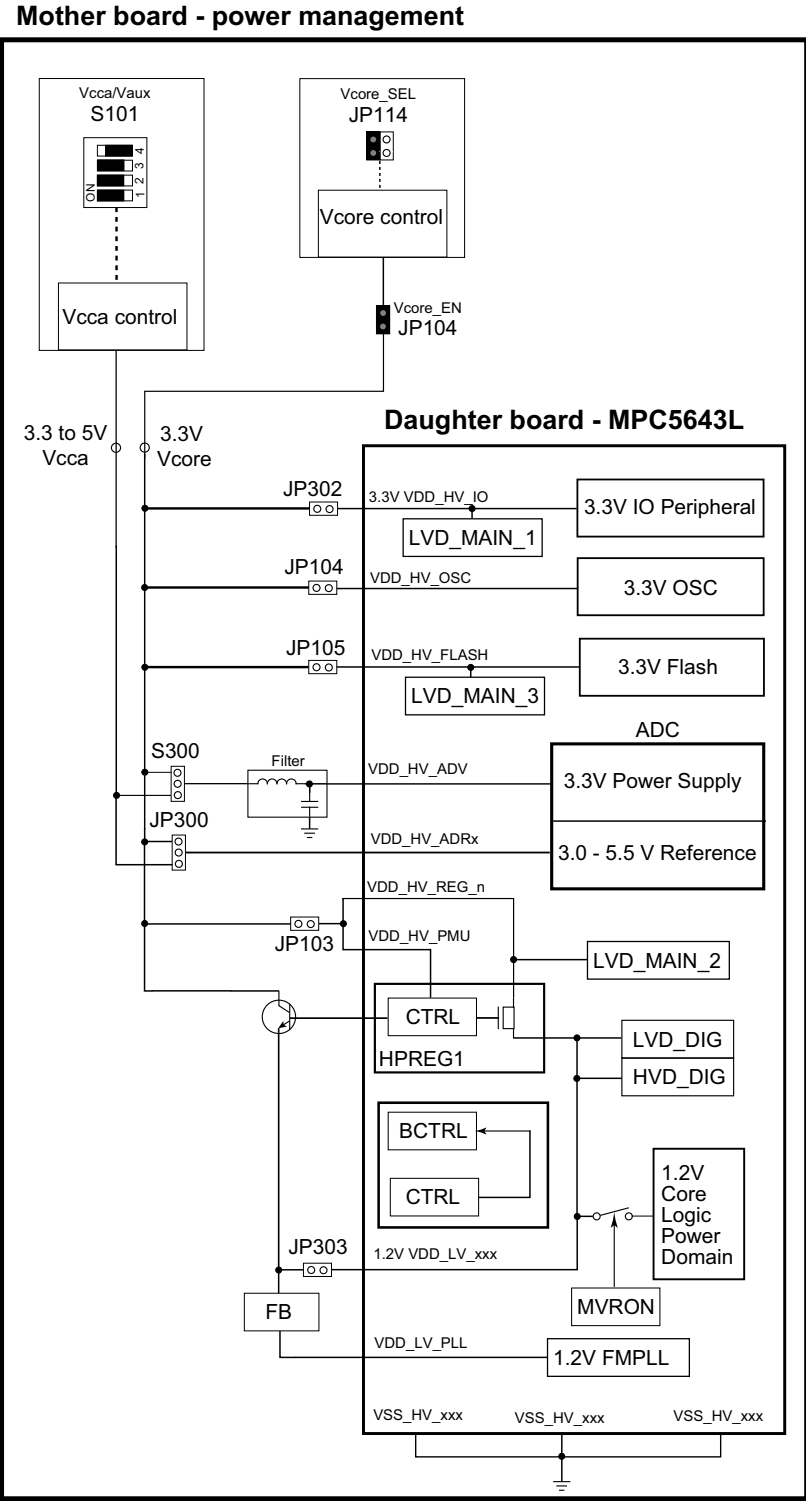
Mother board - power management

Vcca/Vaux
S101
ON
1 2 3 4

Vcca control

Vcore_SEL
JP114

Vcore control

Vcore_EN
JP104

Daughter board - MPC5643L

3.3 to 5V
Vcca

3.3V
Vcore

JP302
3.3V VDD_HV_IO
3.3V IO Peripheral
LVD_MAIN_1

JP104
VDD_HV_OSC
3.3V OSC

JP105
VDD_HV_FLASH
3.3V Flash
LVD_MAIN_3

ADC
S300
Filter
VDD_HV_ADV
3.3V Power Supply

JP300
VDD_HV_ADRx
3.0 - 5.5 V Reference

VDD_HV_REG_n
JP103
VDD_HV_PMU
LVD_MAIN_2

CTRL
HPREG1
LVD_DIG
HVD_DIG

BCTRL
CTRL

1.2V
Core
Logic
Power
Domain

JP303
1.2V VDD_LV_xxx

MVRON

FB
VDD_LV_PLL
1.2V FMPLL

VSS_HV_xxx
VSS_HV_xxx
VSS_HV_xxx